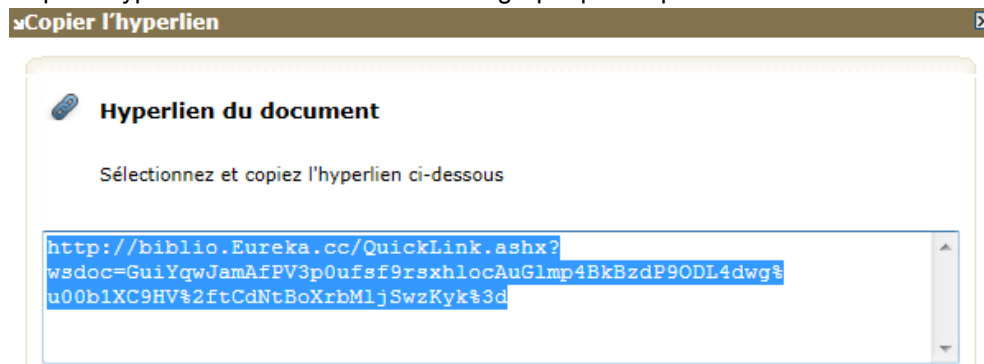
Copier l'hyperlien

Hyperlien du document

Sélectionnez et copiez l'hyperlien ci-dessous

http://biblio.Eureka.cc/QuickLink.ashx?wsdoc=GuiYqwJamAfPV3p0ufsf9rsxhlocAuGlmp4BkBzdP9ODL4dwg%u00b1XC9HV%2ftCdNtBoXrbMljSwzKyk%3d